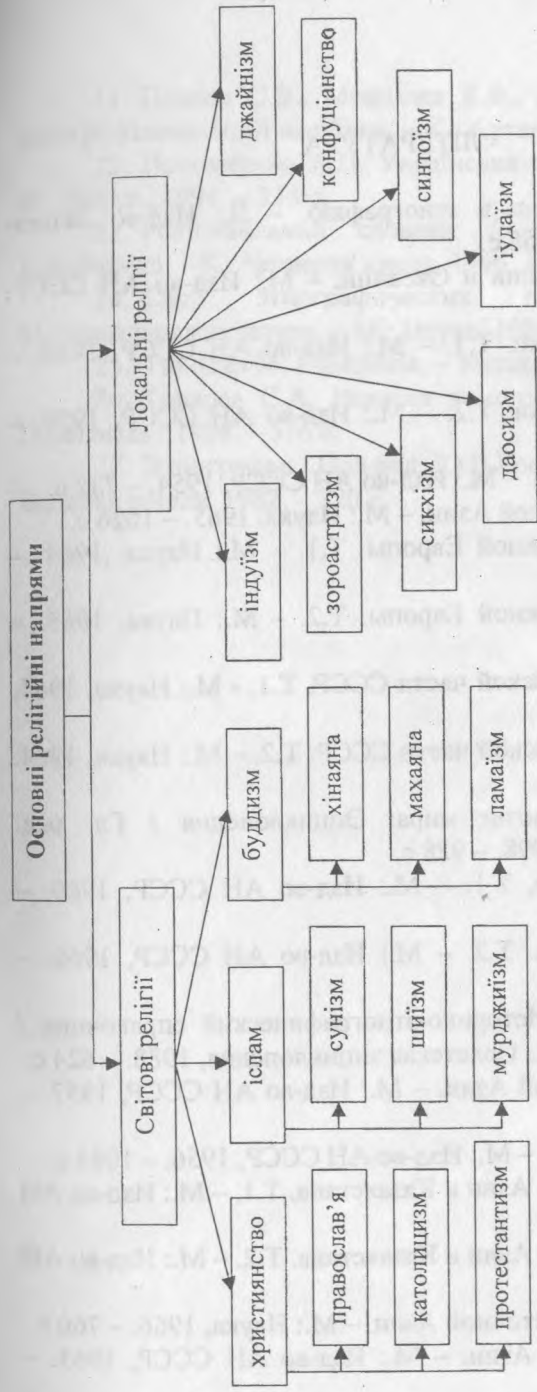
Основні релігійні напрями

Світові релігії

Локальні релігії

християнство

іслам

буддизм

індуїзм

зороастризм

сикхізм

даосизм

іудаїзм

синтоїзм

конфуціанство

джайнізм

православ'я

католицизм

протестантизм

сунізм

шиїзм

мурджиїзм

хінаяна

махаяна

ламаїзм